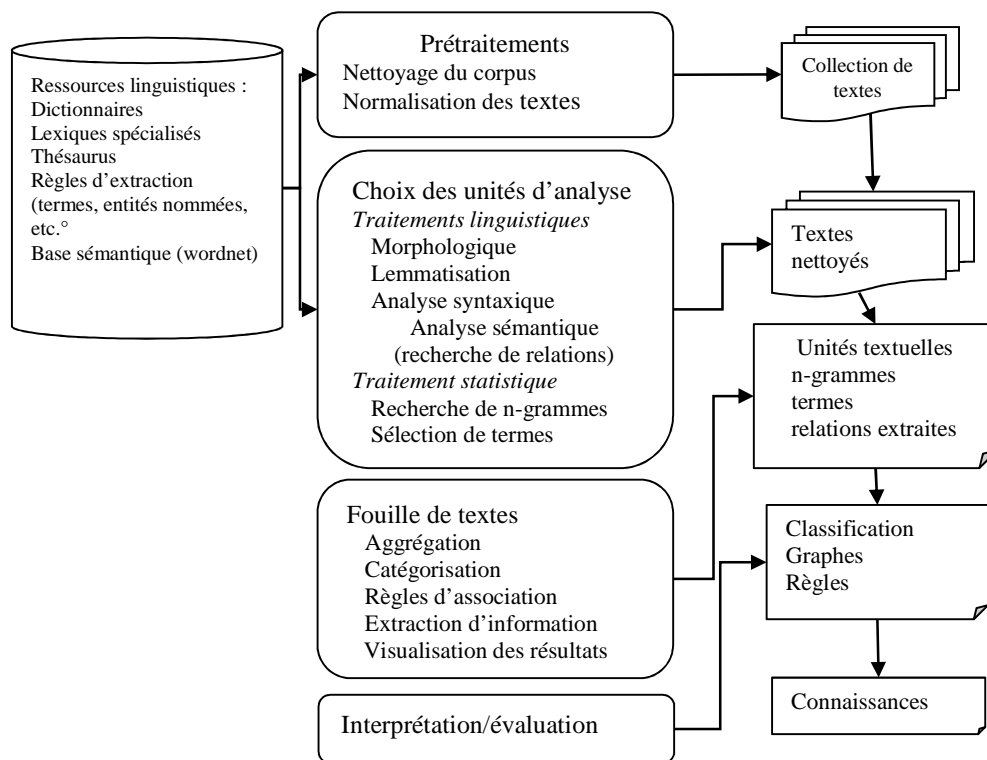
Ressources linguistiques :
Dictionnaires
Lexiques spécialisés
Thésaurus
Règles d'extraction (termes, entités nommées, etc.°
Base sémantique (wordnet)

Prétraitements
Nettoyage du corpus
Normalisation des textes

Collection de textes

Choix des unités d'analyse
*Traitements linguistiques*
Morphologique
Lemmatisation
Analyse syntaxique
Analyse sémantique (recherche de relations)
*Traitement statistique*
Recherche de n-grammes
Sélection de termes

Textes nettoyés

Unités textuelles
n-grammes
termes
relations extraites

Fouille de textes
Aggrégation
Catégorisation
Règles d'association
Extraction d'information
Visualisation des résultats

Classification
Graphes
Règles

Connaissances

Interprétation/évaluation